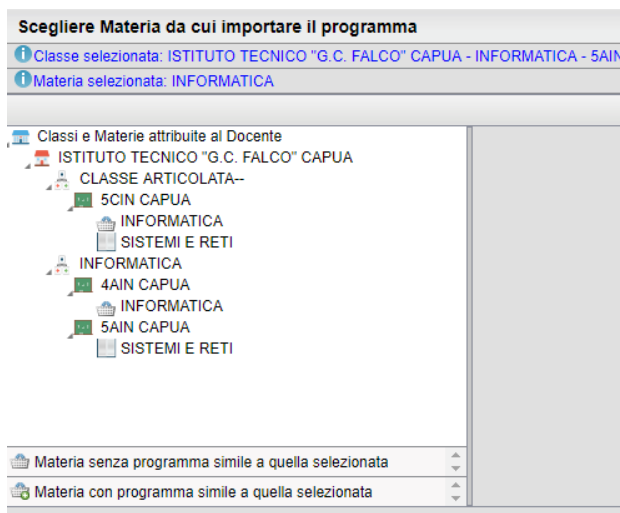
Scegliere Materia da cui importare il programma

Classe selezionata: ISTITUTO TECNICO "G.C. FALCO" CAPUA - INFORMATICA - 5AIN

Materia selezionata: INFORMATICA

Classi e Materie attribuite al Docente
ISTITUTO TECNICO "G.C. FALCO" CAPUA
CLASSE ARTICOLATA--
5CIN CAPUA
INFORMATICA
SISTEMI E RETI
INFORMATICA
4AIN CAPUA
INFORMATICA
5AIN CAPUA
SISTEMI E RETI

Materia senza programma simile a quella selezionata

Materia con programma simile a quella selezionata